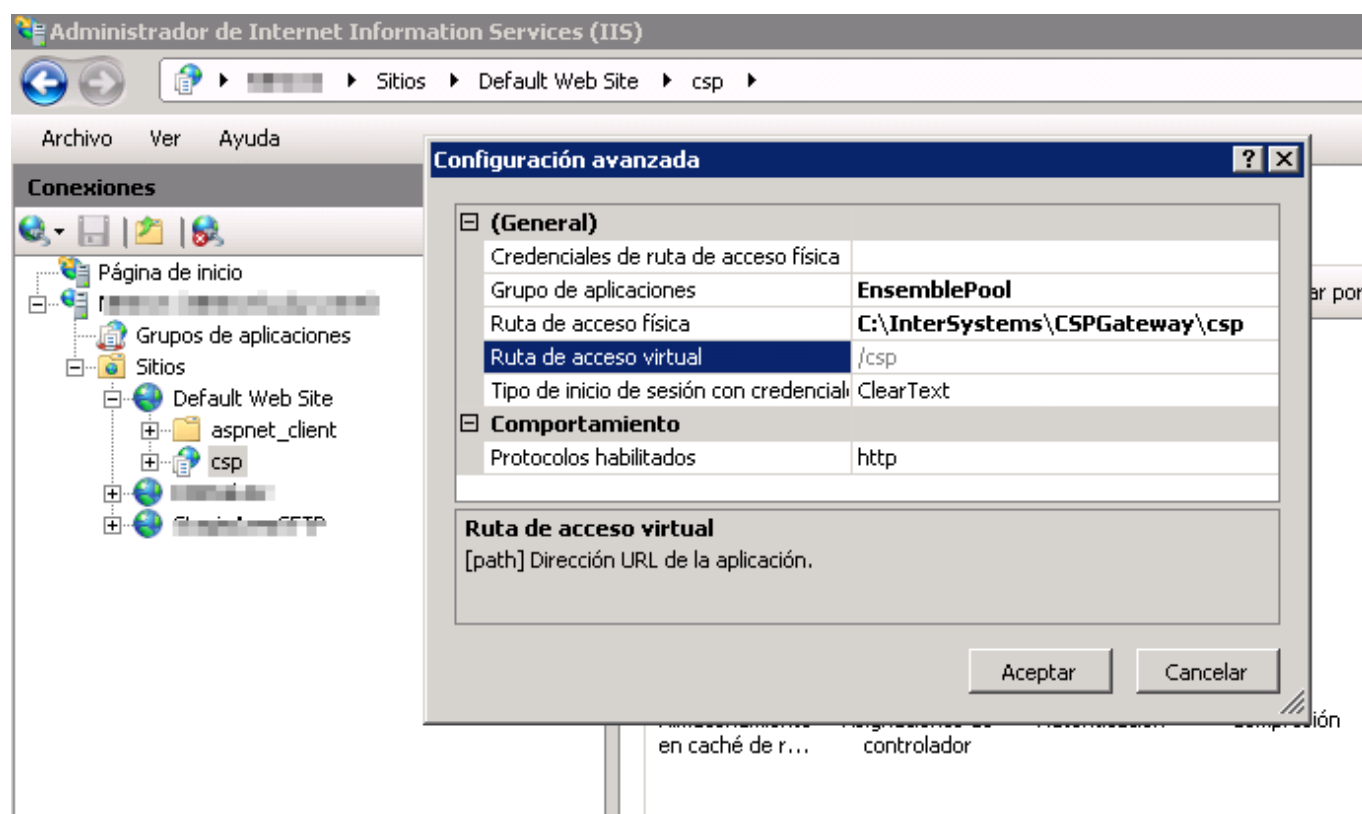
Administrador de Internet Information Services (IIS)

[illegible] ▸ Sitios ▸ Default Web Site ▸ csp ▸

Archivo Ver Ayuda

Conexiones

Página de inicio
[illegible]
Grupos de aplicaciones
Sitios
Default Web Site
aspnet_client
csp
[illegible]
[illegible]

Configuración avanzada

? X

| (General) | |
|---|---|
| Credenciales de ruta de acceso física | |
| Grupo de aplicaciones | EnsemblePool |
| Ruta de acceso física | C:\InterSystems\CSPGateway\csp |
| Ruta de acceso virtual | /csp |
| Tipo de inicio de sesión con credenciale | ClearText |
| Comportamiento | |
| Protocolos habilitados | http |

Ruta de acceso virtual
[path] Dirección URL de la aplicación.

Aceptar Cancelar

ar por

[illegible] en caché de r...
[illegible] controlador
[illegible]
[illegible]ión